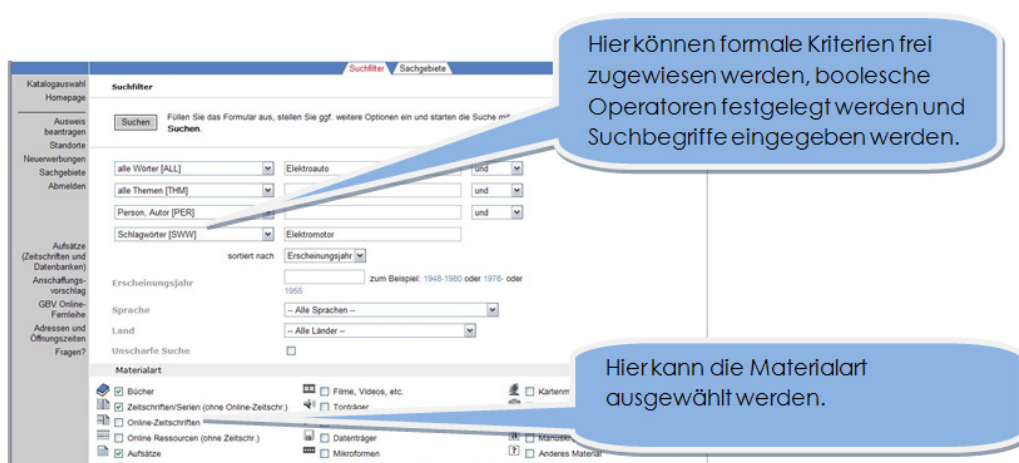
Suchfilter Sachgebiete

Katalogauswahl
Homepage

Ausweis beantragen
Standorte
Neuerwerbungen
Sachgebiete
Abmelden

Aufsätze (Zeitschriften und Datenbanken)
Anschaffungsvorschlag
GBV Online-Fernleihe
Adressen und Öffnungszeiten
Fragen?

Suchfilter

Suchen Füllen Sie das Formular aus, stellen Sie ggf. weitere Optionen ein und starten die Suche mit Suchen.

| alle Wörter [ALL] | Elektroauto | und |
|---|---|---|
| alle Themen [THM] | | und |
| Person, Autor [PER] | | und |
| Schlagwörter [SWW] | Elektromotor | |

sortiert nach Erscheinungsjahr

Erscheinungsjahr zum Beispiel: 1948-1960 oder 1976- oder 1955

Sprache -- Alle Sprachen --

Land -- Alle Länder --

Unscharfe Suche

Materialart

Bücher
Filme, Videos, etc.
Kartenm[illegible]
Zeitschriften/Serien (ohne Online-Zeitschr.)
Tonträger
Online-Zeitschriften
Online Ressourcen (ohne Zeitschr.)
Datenträger
Manuskr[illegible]
Aufsätze
Mikroformen
Anderes Material

Hier können formale Kriterien frei zugewiesen werden, boolesche Operatoren festgelegt werden und Suchbegriffe eingegeben werden.

Hier kann die Materialart ausgewählt werden.